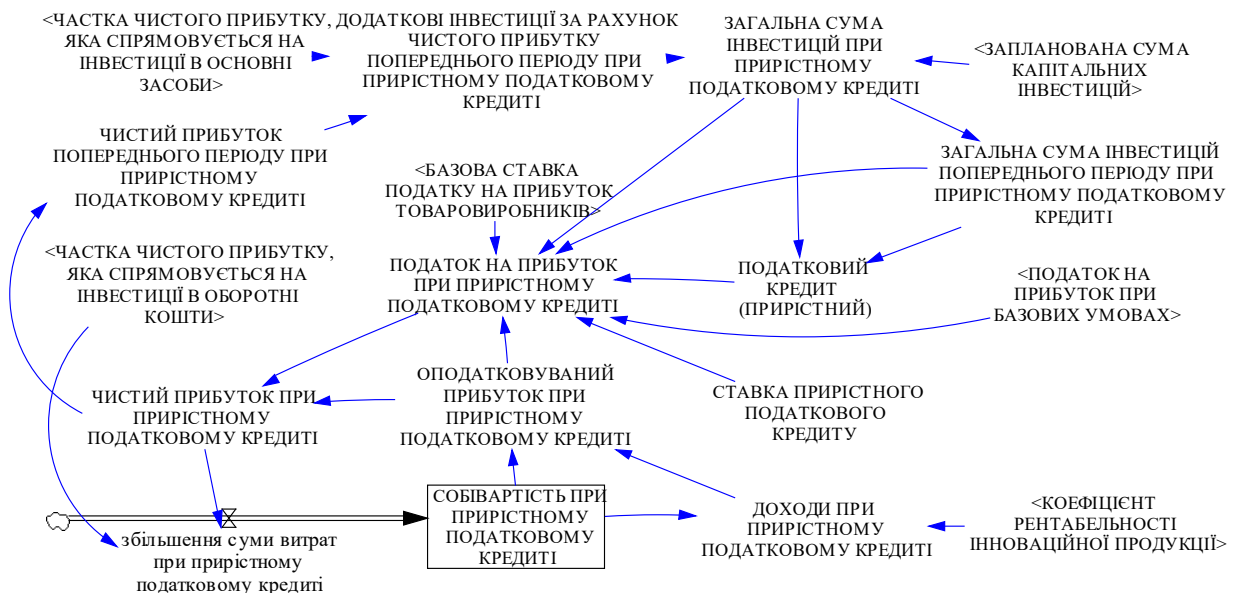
<ЧАСТКА ЧИСТОГО ПРИБУТКУ, ЯКА СПРЯМОВУЄТЬСЯ НА ІНВЕСТИЦІЇ В ОСНОВНІ ЗАСОБИ>

ДОДАТКОВІ ІНВЕСТИЦІЇ ЗА РАХУНОК ЧИСТОГО ПРИБУТКУ ПОПЕРЕДНЬОГО ПЕРІОДУ ПРИ ПРИРІСТНОМУ ПОДАТКОВОМУ КРЕДИТІ

ЗАГАЛЬНА СУМА ІНВЕСТИЦІЙ ПРИ ПРИРІСТНОМУ ПОДАТКОВОМУ КРЕДИТІ

<ЗАПЛАНОВАНА СУМА КАПІТАЛЬНИХ ІНВЕСТИЦІЙ>

ЧИСТИЙ ПРИБУТОК ПОПЕРЕДНЬОГО ПЕРІОДУ ПРИ ПРИРІСТНОМУ ПОДАТКОВОМУ КРЕДИТІ

<БАЗОВА СТАВКА ПОДАТКУ НА ПРИБУТОК ТОВАРОВИРОБНИКІВ>

ЗАГАЛЬНА СУМА ІНВЕСТИЦІЙ ПОПЕРЕДНЬОГО ПЕРІОДУ ПРИ ПРИРІСТНОМУ ПОДАТКОВОМУ КРЕДИТІ

<ЧАСТКА ЧИСТОГО ПРИБУТКУ, ЯКА СПРЯМОВУЄТЬСЯ НА ІНВЕСТИЦІЇ В ОБОРОТНІ КОШТИ>

ПОДАТОК НА ПРИБУТОК ПРИ ПРИРІСТНОМУ ПОДАТКОВОМУ КРЕДИТІ

ПОДАТКОВИЙ КРЕДИТ (ПРИРІСТНИЙ)

<ПОДАТОК НА ПРИБУТОК ПРИ БАЗОВИХ УМОВАХ>

ОПОДАТКОВУВАНИЙ ПРИБУТОК ПРИ ПРИРІСТНОМУ ПОДАТКОВОМУ КРЕДИТІ

ЧИСТИЙ ПРИБУТОК ПРИ ПРИРІСТНОМУ ПОДАТКОВОМУ КРЕДИТІ

СТАВКА ПРИРІСТНОГО ПОДАТКОВОГО КРЕДИТУ

СОБІВАРТІСТЬ ПРИ ПРИРІСТНОМУ ПОДАТКОВОМУ КРЕДИТІ

ДОХОДИ ПРИ ПРИРІСТНОМУ ПОДАТКОВОМУ КРЕДИТІ

<КОЕФІЦІЄНТ РЕНТАБЕЛЬНОСТІ ІННОВАЦІЙНОЇ ПРОДУКЦІЇ>

збільшення суми витрат при приростному податковому кредиті